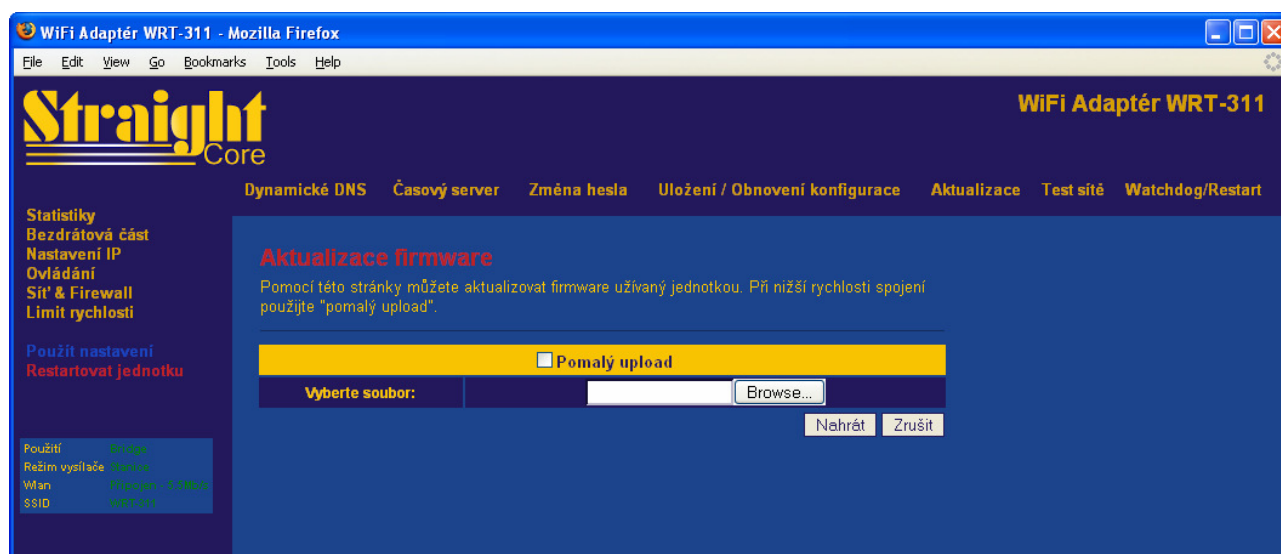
WiFi Adaptér WRT-311 - Mozilla Firefox

File Edit View Go Bookmarks Tools Help

Straight Core

WiFi Adaptér WRT-311

Dynamické DNS Časový server Změna hesla Uložení / Obnovení konfigurace Aktualizace Test sítě Watchdog/Restart

Statistiky
Bezdrátová část
Nastavení IP
Ovládání
Síť & Firewall
Limit rychlosti

Použít nastavení
Restartovat jednotku

| Použití | Bridge |
|---|---|
| Režim vysílače | Stanice |
| Wlan | Připojen - 5.5Mb/s |
| SSID | WRT-311 |

Aktualizace firmware

Pomocí této stránky můžete aktualizovat firmware užívaný jednotkou. Při nižší rychlosti spojení použijte "pomalý upload".

Pomalý upload

Vyberte soubor: Browse...

Nahrát Zrušit